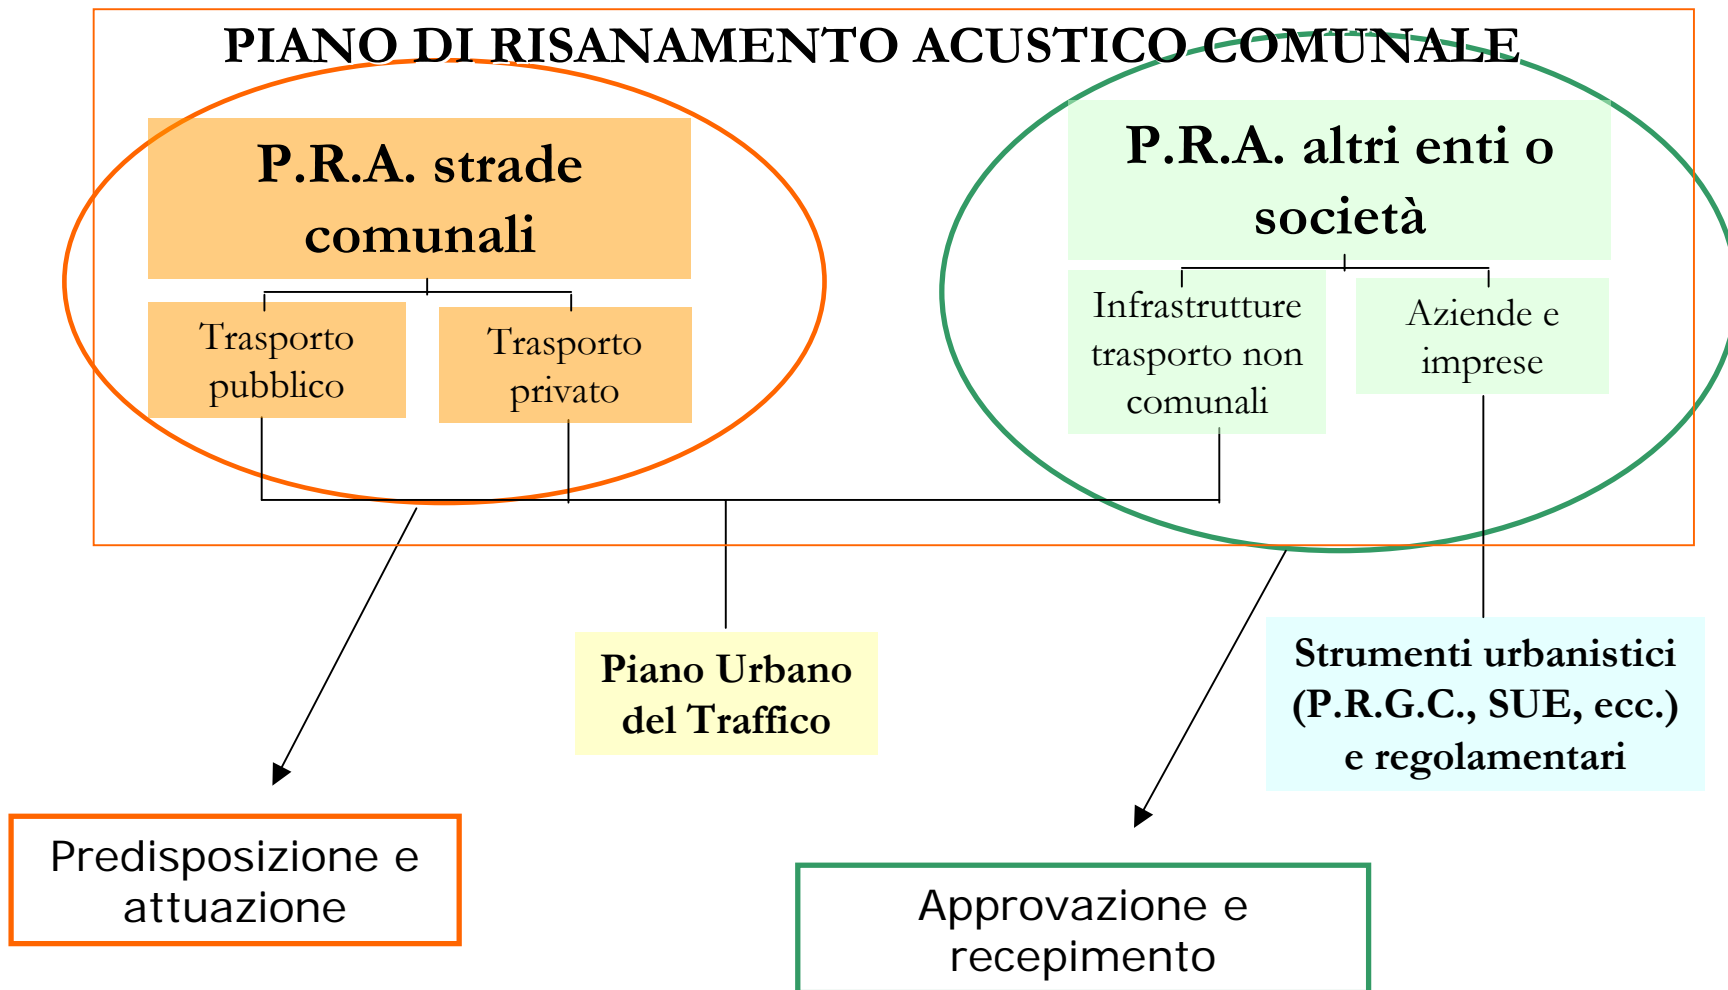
PIANO DI RISANAMENTO ACUSTICO COMUNALE

P.R.A. strade comunali

Trasporto pubblico

Trasporto privato

P.R.A. altri enti o società

Infrastrutture trasporto non comunali

Aziende e imprese

Piano Urbano del Traffico

Strumenti urbanistici (P.R.G.C., SUE, ecc.) e regolamentari

Predisposizione e attuazione

Approvazione e recepimento